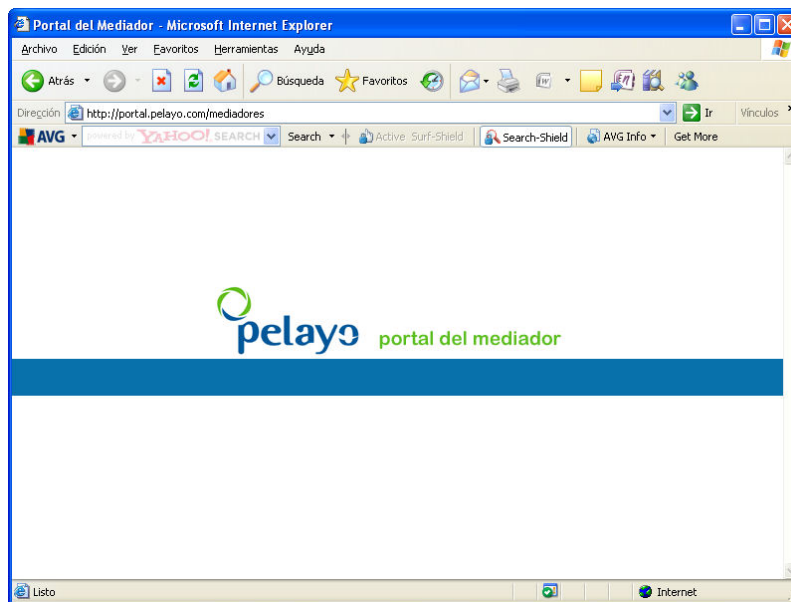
Portal del Mediador - Microsoft Internet Explorer

Archivo Edición Ver Favoritos Herramientas Ayuda

Atrás Búsqueda Favoritos

Dirección http://portal.pelayo.com/mediadores Ir Vínculos

AVG powered by YAHOO! SEARCH Search Active Surf-Shield Search-Shield AVG Info Get More

pelayo portal del mediador

Listo Internet